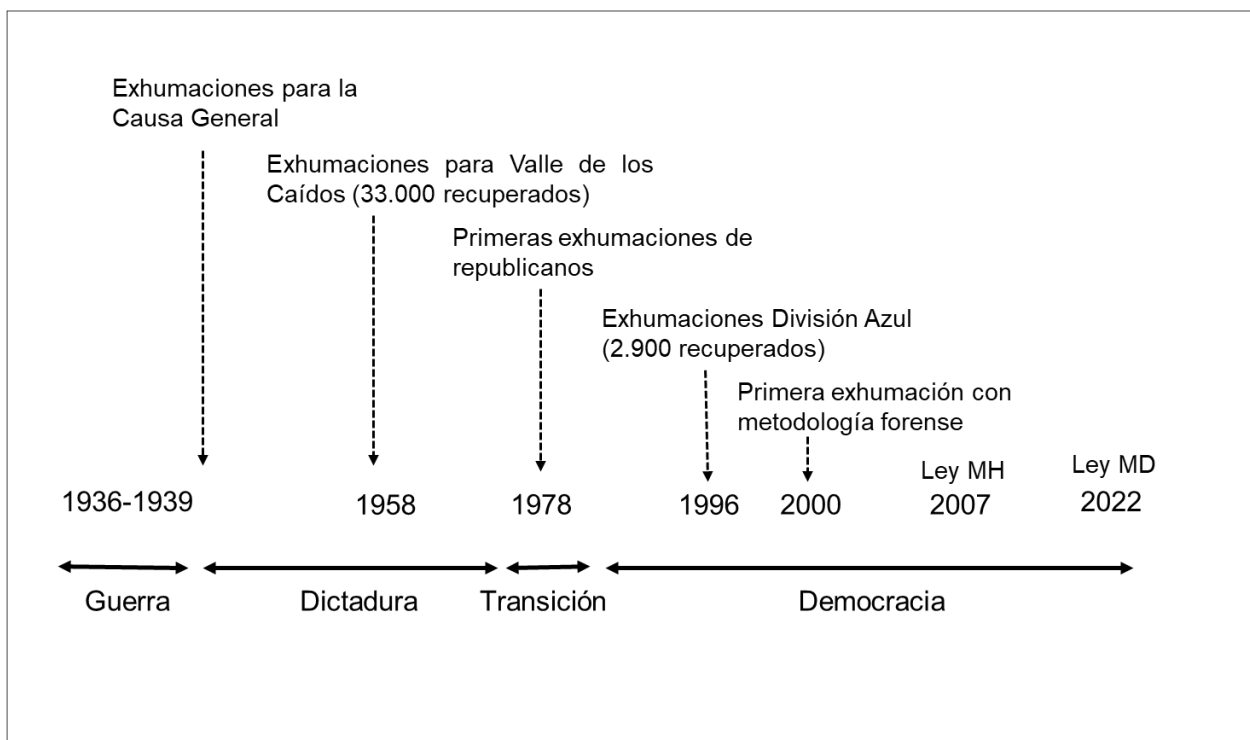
Exhumaciones para la Causa General

Exhumaciones para Valle de los Caídos (33.000 recuperados)

Primeras exhumaciones de republicanos

Exhumaciones División Azul (2.900 recuperados)

Primera exhumación con metodología forense

1936-1939

1958

1978

1996

2000

Ley MH
2007

Ley MD
2022

Guerra

Dictadura

Transición

Democracia